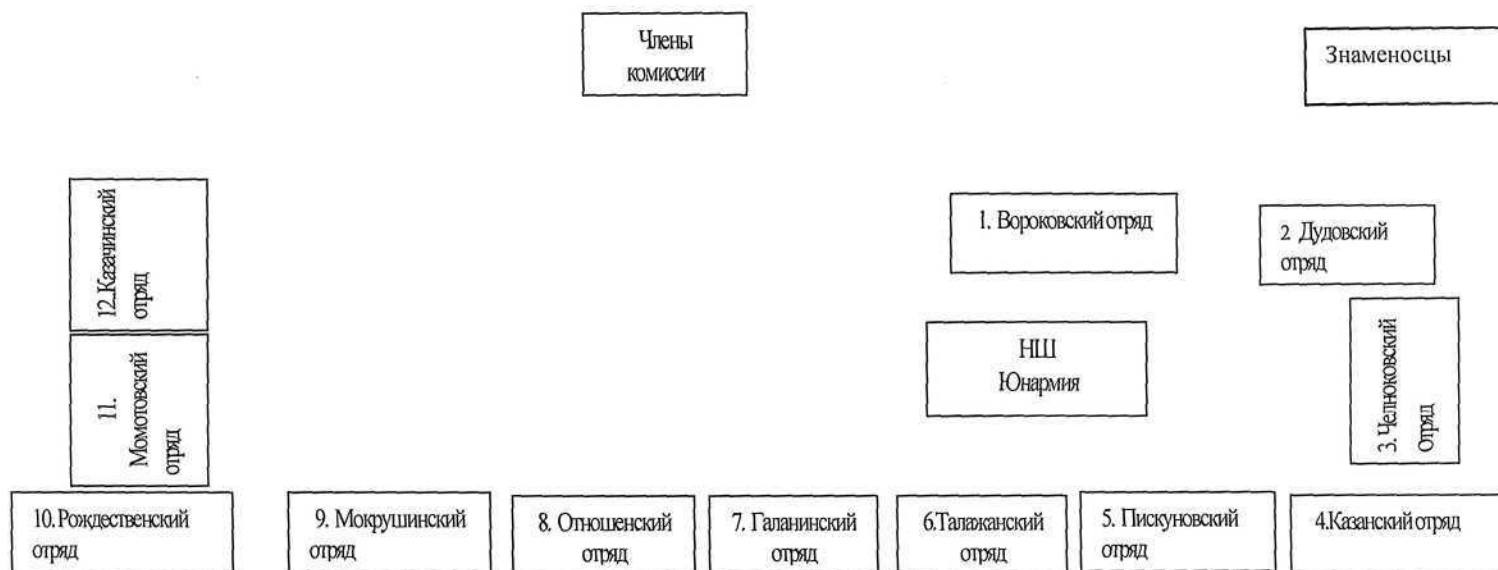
Члены комиссии

Знаменосцы

12.Казачинский отряд

11. Момотовский отряд

1. Вороковский отряд

2. Дудовский отряд

НШ Юнармия

3. Челноковский Отряд

10.Рождественский отряд

9. Мокрушинский отряд

8. Отношенский отряд

7. Галанинский отряд

6.Талажанский отряд

5. Пискуновский отряд

4.Казанский отряд